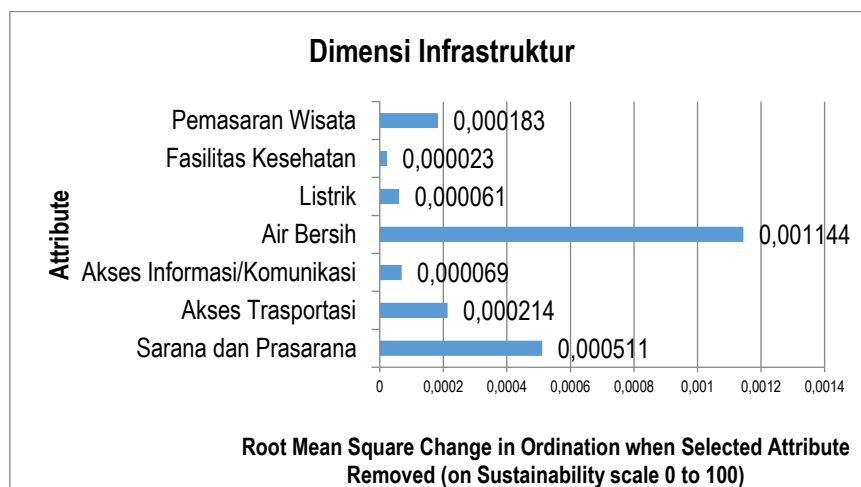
Dimensi Infrastruktur

Attribute

Pemasaran Wisata 0,000183
Fasilitas Kesehatan 0,000023
Listrik 0,000061
Air Bersih 0,001144
Akses Informasi/Komunikasi 0,000069
Akses Trasportasi 0,000214
Sarana dan Prasarana 0,000511

0 0,0002 0,0004 0,0006 0,0008 0,001 0,0012 0,0014

Root Mean Square Change in Ordination when Selected Attribute Removed (on Sustainability scale 0 to 100)